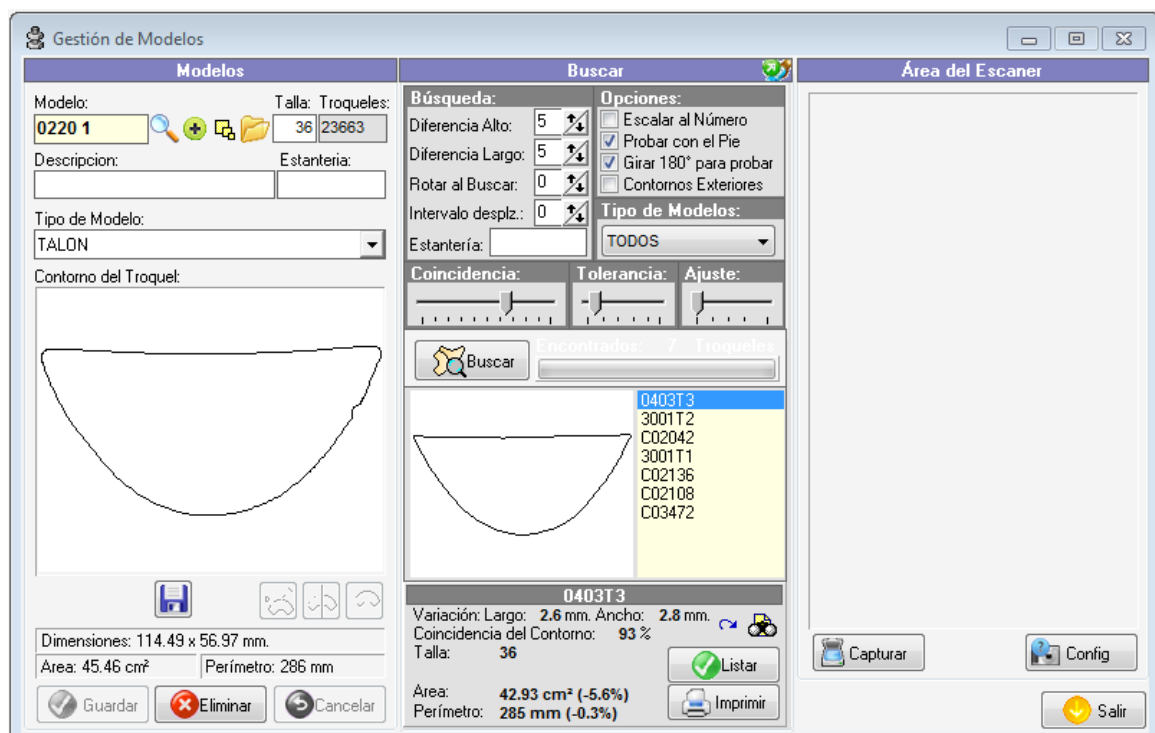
Gestión de Modelos

Modelos

Modelo: Talla: Troqueles:
0220 1 36 23663
Descripcion: Estanteria:
Tipo de Modelo:
TALON
Contorno del Troquel:

Dimensiones: 114.49 x 56.97 mm.
Area: 45.46 cm² Perímetro: 286 mm
Guardar Eliminar Cancelar

Buscar

Búsqueda:
Diferencia Alto: 5
Diferencia Largo: 5
Rotar al Buscar: 0
Intervalo desplz.: 0
Estantería:

Opciones:
Escalar al Número
Probar con el Pie
Girar 180° para probar
Contornos Exteriores
Tipo de Modelos:
TODOS

Coincidencia: Tolerancia: Ajuste:

Buscar Encontrados: 7 Troqueles

0403T3
3001T2
C02042
3001T1
C02136
C02108
C03472

0403T3
Variación: Largo: 2.6 mm. Ancho: 2.8 mm.
Coincidencia del Contorno: 93 %
Talla: 36
Listar
Area: 42.93 cm² (-5.6%)
Perímetro: 285 mm (-0.3%)
Imprimir

Área del Escaner

Capturar Config

Salir